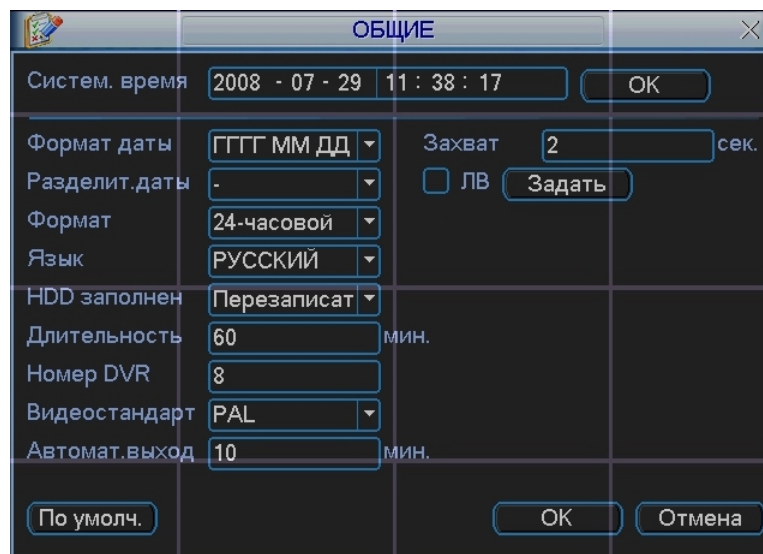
ОБЩИЕ

Систем. время 2008 - 07 - 29 11 : 38 : 17 OK

Формат даты ГГГГ ММ ДД
Захват 2 сек.
Разделит.даты -
ЛВ Задать
Формат 24-часовой
Язык РУССКИЙ
HDD заполнен Перезаписат
Длительность 60 мин.
Номер DVR 8
Видеостандарт PAL
Автомат.выход 10 мин.

По умолч. OK Отмена